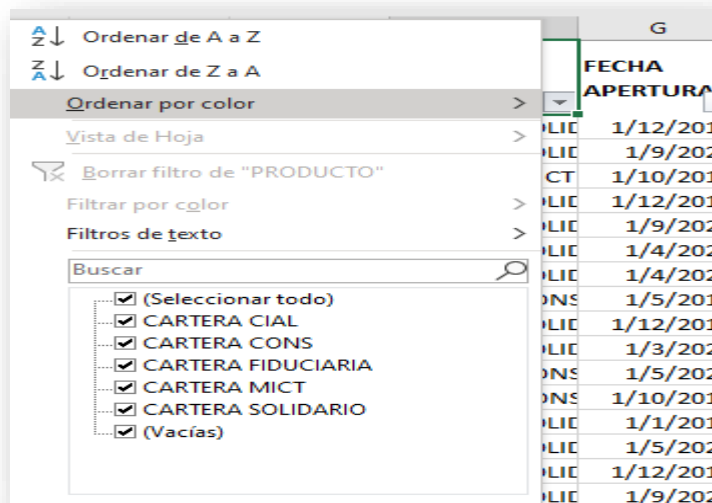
Ordenar de A a Z
Ordenar de Z a A
Ordenar por color >
Vista de Hoja >
Borrar filtro de "PRODUCTO"
Filtrar por color >
Filtros de texto >
Buscar
(Seleccionar todo)
CARTERA CIAL
CARTERA CONS
CARTERA FIDUCIARIA
CARTERA MICT
CARTERA SOLIDARIO
(Vacías)

G
FECHA APERTURA

| | |
|---|---|
| LID | 1/12/201 |
| LID | 1/9/202 |
| CT | 1/10/201 |
| LID | 1/12/201 |
| LID | 1/9/202 |
| LID | 1/4/202 |
| LID | 1/4/202 |
| NS | 1/5/201 |
| LID | 1/12/201 |
| LID | 1/3/202 |
| NS | 1/5/202 |
| NS | 1/10/201 |
| LID | 1/1/201 |
| LID | 1/5/202 |
| LID | 1/12/201 |
| LID | 1/9/202 |